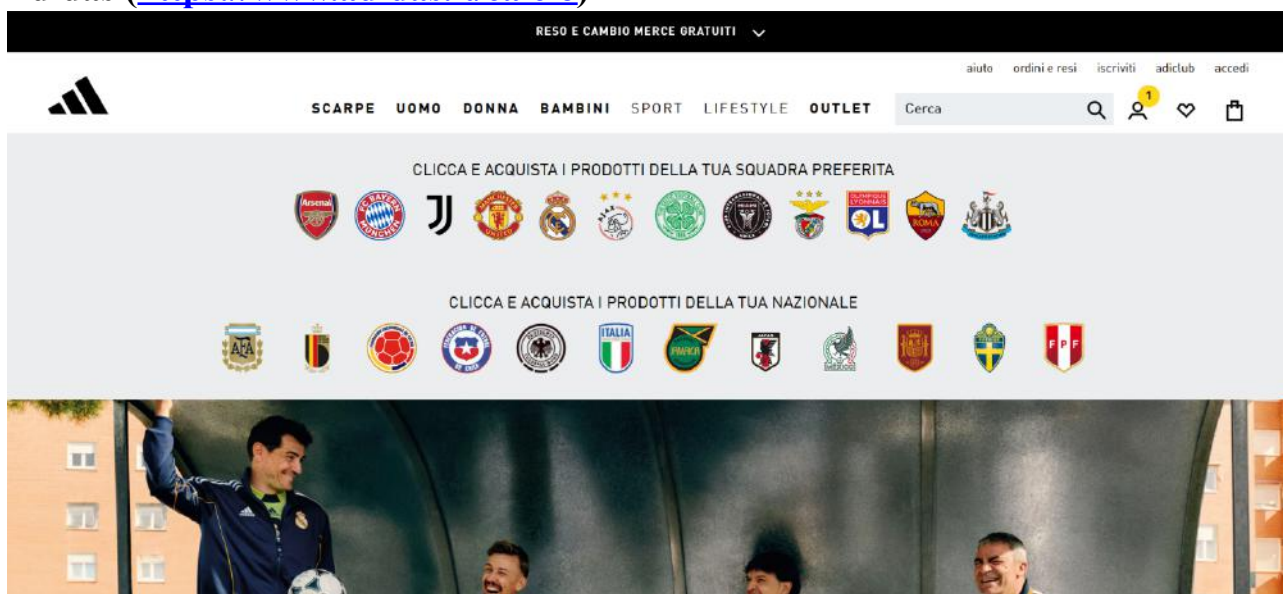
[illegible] ([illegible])

RESO E CAMBIO MERCE GRATUITI

aiuto ordini e resi iscriviti adiclub accedi

SCARPE UOMO DONNA BAMBINI SPORT LIFESTYLE OUTLET

Cerca

1

CLICCA E ACQUISTA I PRODOTTI DELLA TUA SQUADRA PREFERITA

Arsenal FC BAYERN MÜNCHEN UNITED OLYMPIQUE LYONNAIS OL ROMA

CLICCA E ACQUISTA I PRODOTTI DELLA TUA NAZIONALE

AFA ITALIA JAMAICA JAPAN FPF